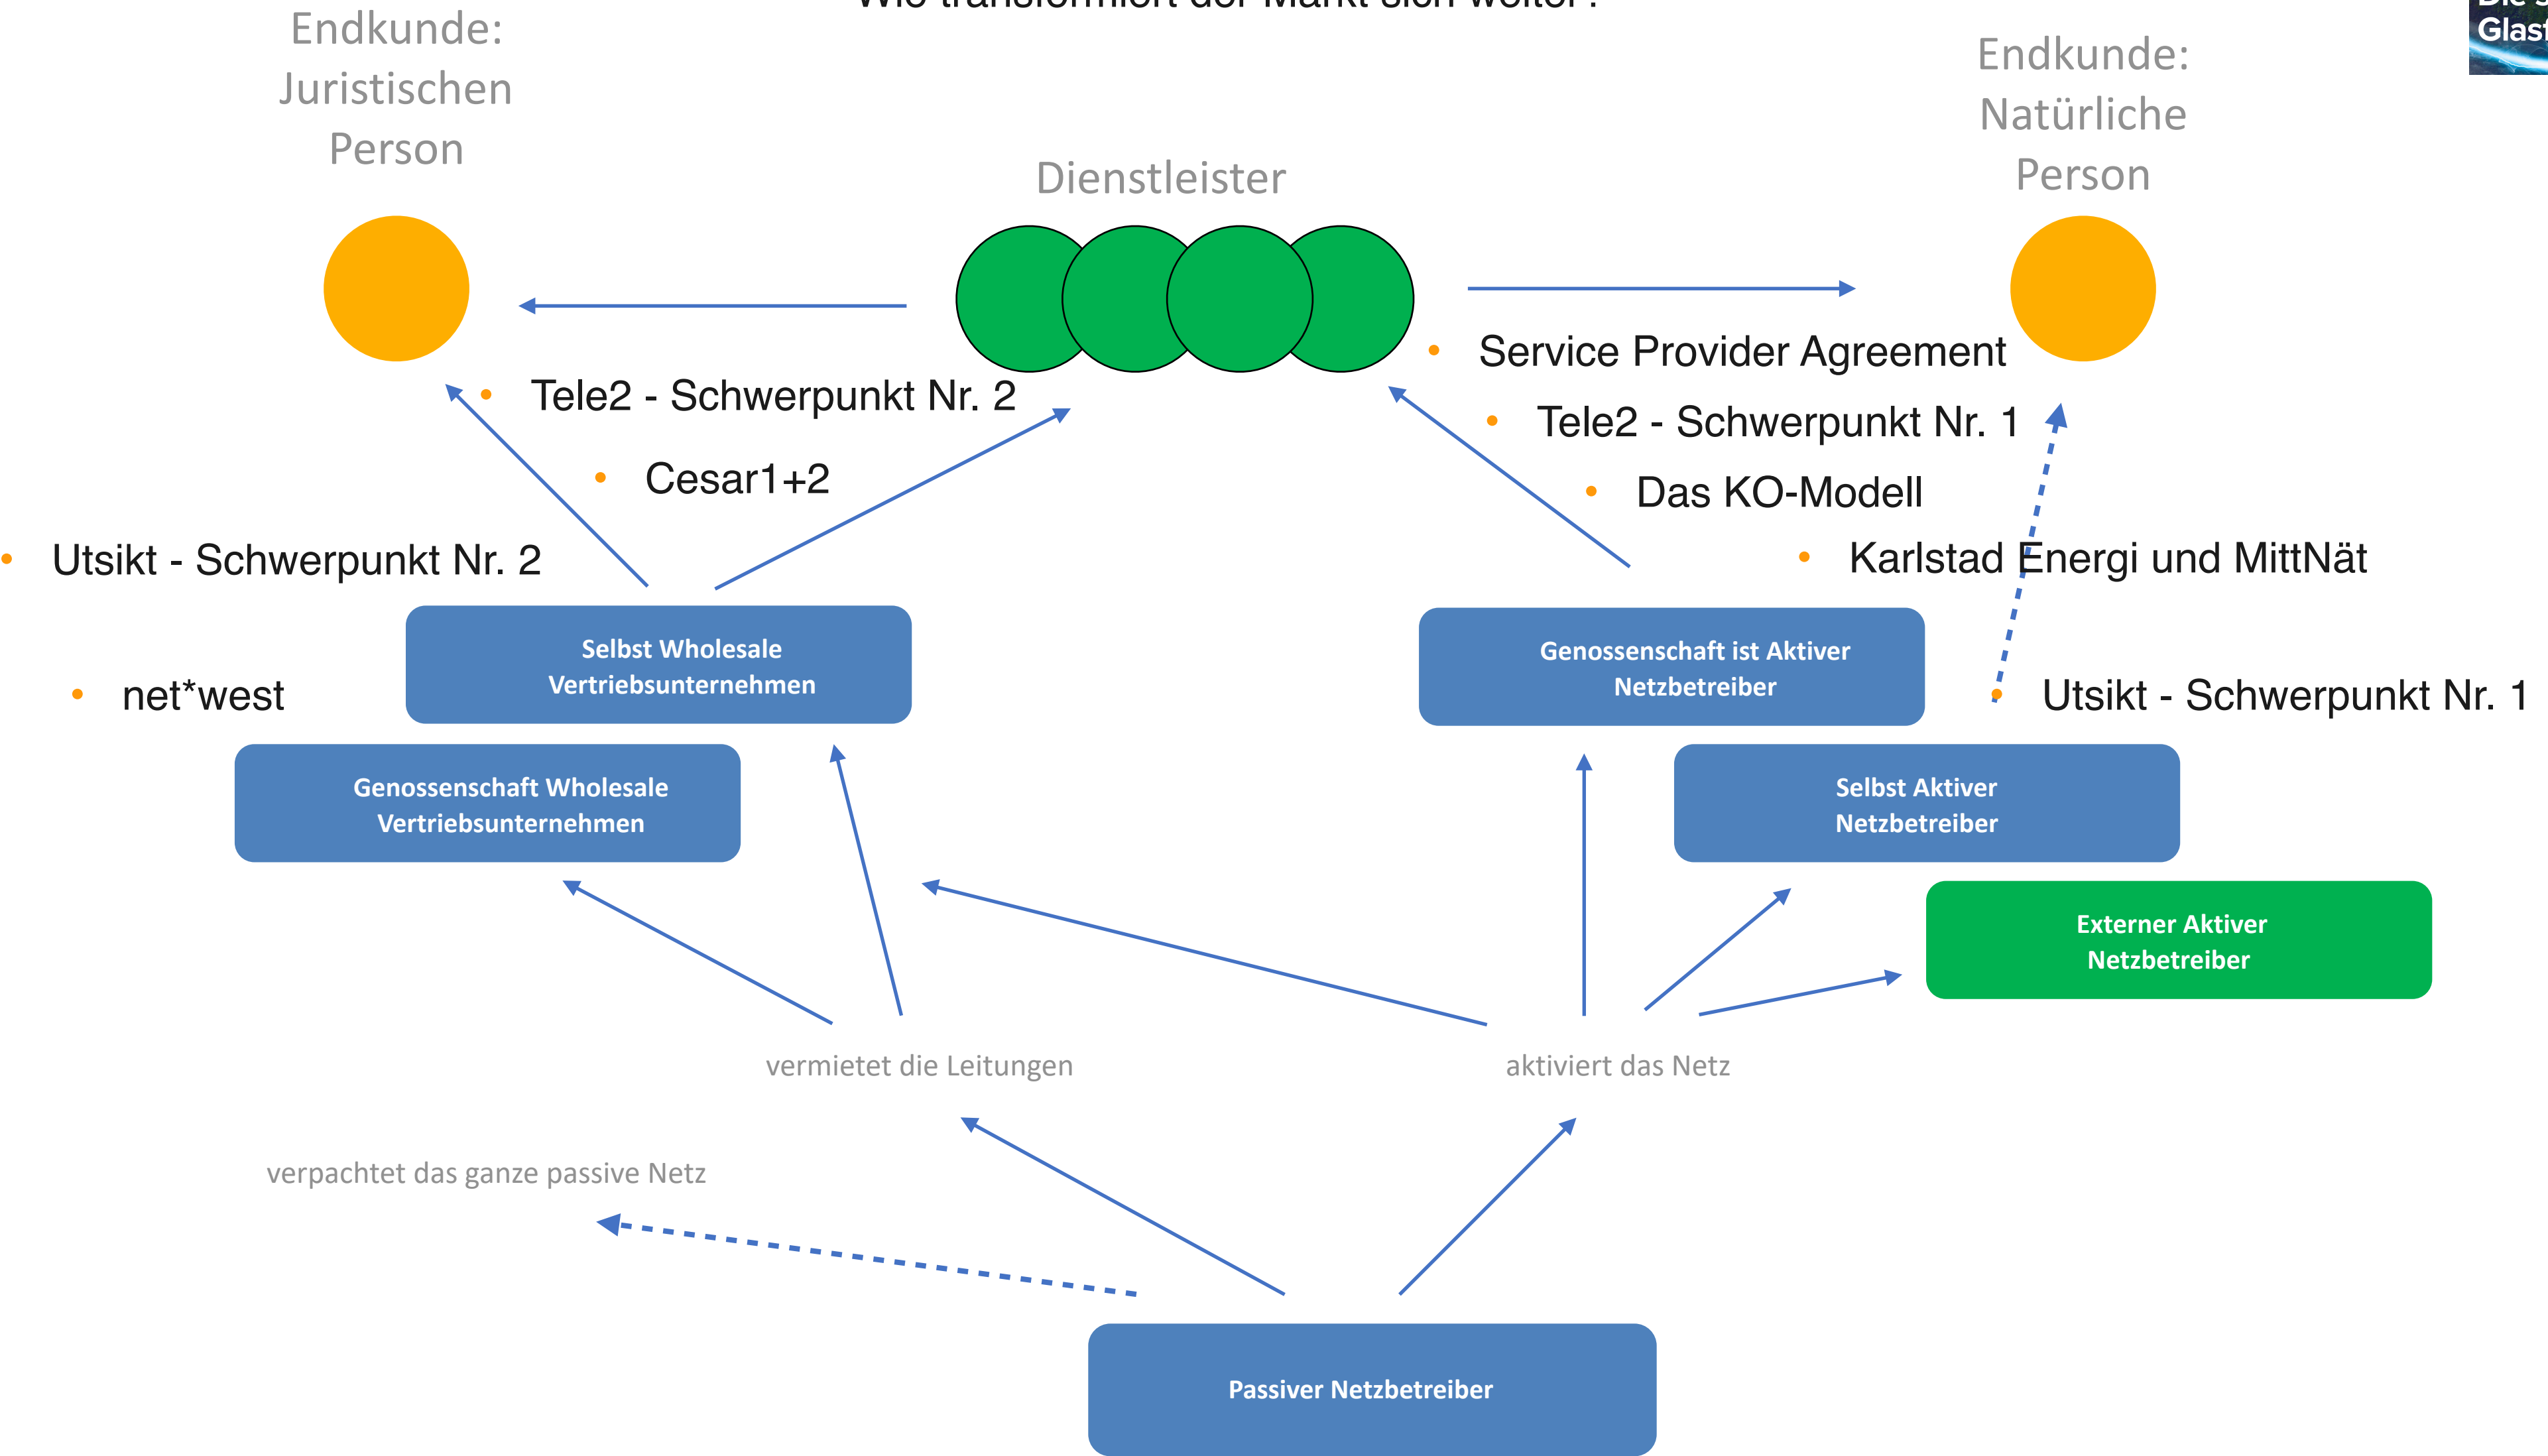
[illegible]

Endkunde: Juristischen Person

Dienstleister

Endkunde: Natürliche Person

Glas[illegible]

- Service Provider Agreement
- Tele2 - Schwerpunkt Nr. 1
- Das KO-Modell
- Karlstad Energi und MittNät

- Tele2 - Schwerpunkt Nr. 2
- Cesar1+2

- Utsikt - Schwerpunkt Nr. 2

- net*west

Selbst Wholesale Vertriebsunternehmen

Genossenschaft ist Aktiver Netzbetreiber

- Utsikt - Schwerpunkt Nr. 1

Genossenschaft Wholesale Vertriebsunternehmen

Selbst Aktiver Netzbetreiber

Externer Aktiver Netzbetreiber

vermietet die Leitungen

aktiviert das Netz

verpachtet das ganze passive Netz

Passiver Netzbetreiber